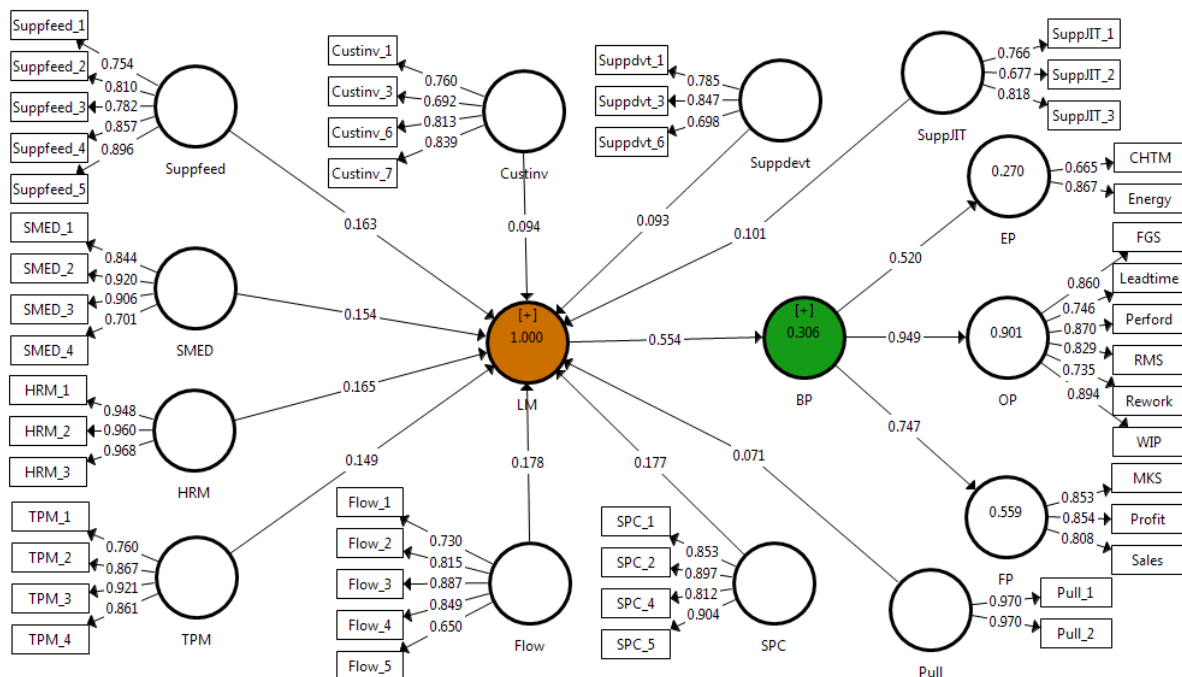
Suppfeed_1
Suppfeed_2
Suppfeed_3
Suppfeed_4
Suppfeed_5
0.754
0.810
0.782
0.857
0.896
Suppfeed

Custinv_1
Custinv_3
Custinv_6
Custinv_7
0.760
0.692
0.813
0.839
Custinv

Suppdvt_1
Suppdvt_3
Suppdvt_6
0.785
0.847
0.698
Suppdevt

SuppJIT
0.766
0.677
0.818
SuppJIT_1
SuppJIT_2
SuppJIT_3

0.270
0.665
0.867
CHTM
Energy
EP

SMED_1
SMED_2
SMED_3
SMED_4
0.844
0.920
0.906
0.701
SMED

0.163
0.094
0.093
0.101
0.520

FGS
Leadtime
Perford
RMS
Rework
WIP
0.860
0.746
0.870
0.829
0.735
0.894
0.901
OP

0.154
[+]
1.000
LM
0.554
[+]
0.306
BP
0.949

HRM_1
HRM_2
HRM_3
0.948
0.960
0.968
HRM
0.165

0.149
0.178
0.177
0.071
0.747

MKS
Profit
Sales
0.853
0.854
0.808
0.559
FP

TPM_1
TPM_2
TPM_3
TPM_4
0.760
0.867
0.921
0.861
TPM

Flow_1
Flow_2
Flow_3
Flow_4
Flow_5
0.730
0.815
0.887
0.849
0.650
Flow

SPC_1
SPC_2
SPC_4
SPC_5
0.853
0.897
0.812
0.904
SPC

0.970
0.970
Pull_1
Pull_2
Pull